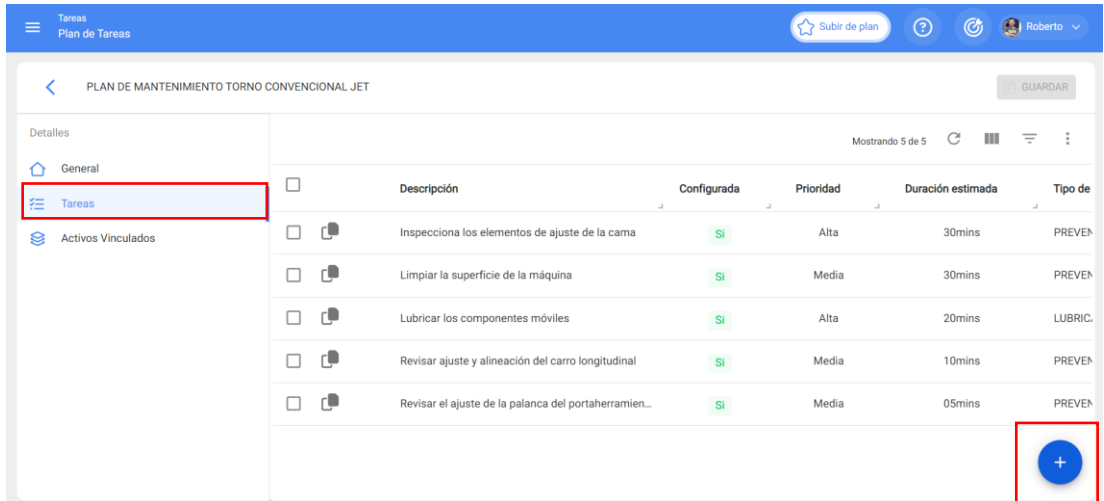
Tareas
Plan de Tareas

Subir de plan
Roberto

PLAN DE MANTENIMIENTO TORNO CONVENCIONAL JET

GUARDAR

Detalles
General
Tareas
Activos Vinculados

Mostrando 5 de 5

| Descripción | Configurada | Prioridad | Duración estimada | Tipo de |
|---|---|---|---|---|
| Inspecciona los elementos de ajuste de la cama | Si | Alta | 30mins | PREVEN |
| Limpiar la superficie de la máquina | Si | Media | 30mins | PREVEN |
| Lubricar los componentes móviles | Si | Alta | 20mins | LUBRIC. |
| Revisar ajuste y alineación del carro longitudinal | Si | Media | 10mins | PREVEN |
| Revisar el ajuste de la palanca del portaherramien... | Si | Media | 05mins | PREVEN |

+